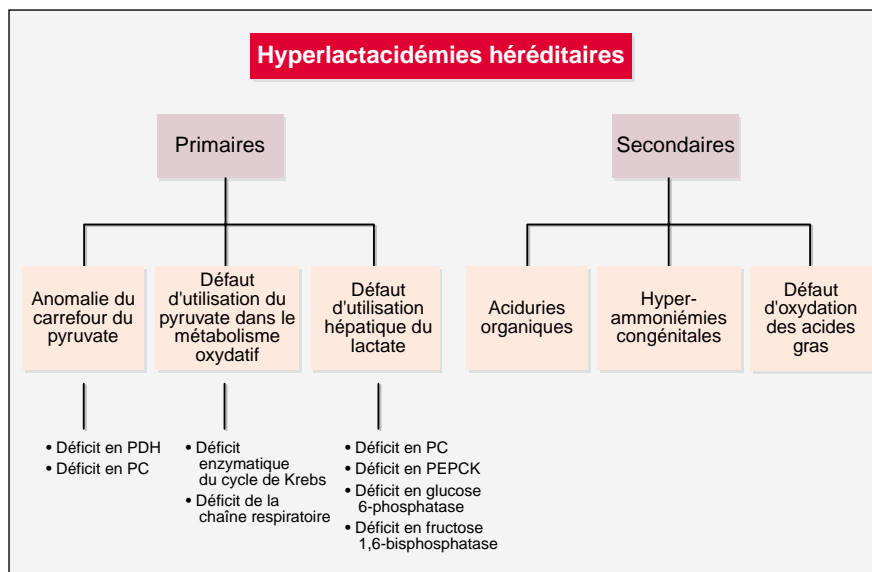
Hyperlactacidémies héréditaires

Primaires

Secondaires

Anomalie du carrefour du pyruvate

Défaut d'utilisation du pyruvate dans le métabolisme oxydatif

Défaut d'utilisation hépatique du lactate

Aciduries organiques

Hyper-ammoniémies congénitales

Défaut d'oxydation des acides gras

• Déficit en PDH
• Déficit en PC

• Déficit enzymatique du cycle de Krebs
• Déficit de la chaîne respiratoire

• Déficit en PC
• Déficit en PEPCK
• Déficit en glucose 6-phosphatase
• Déficit en fructose 1,6-bisphosphatase